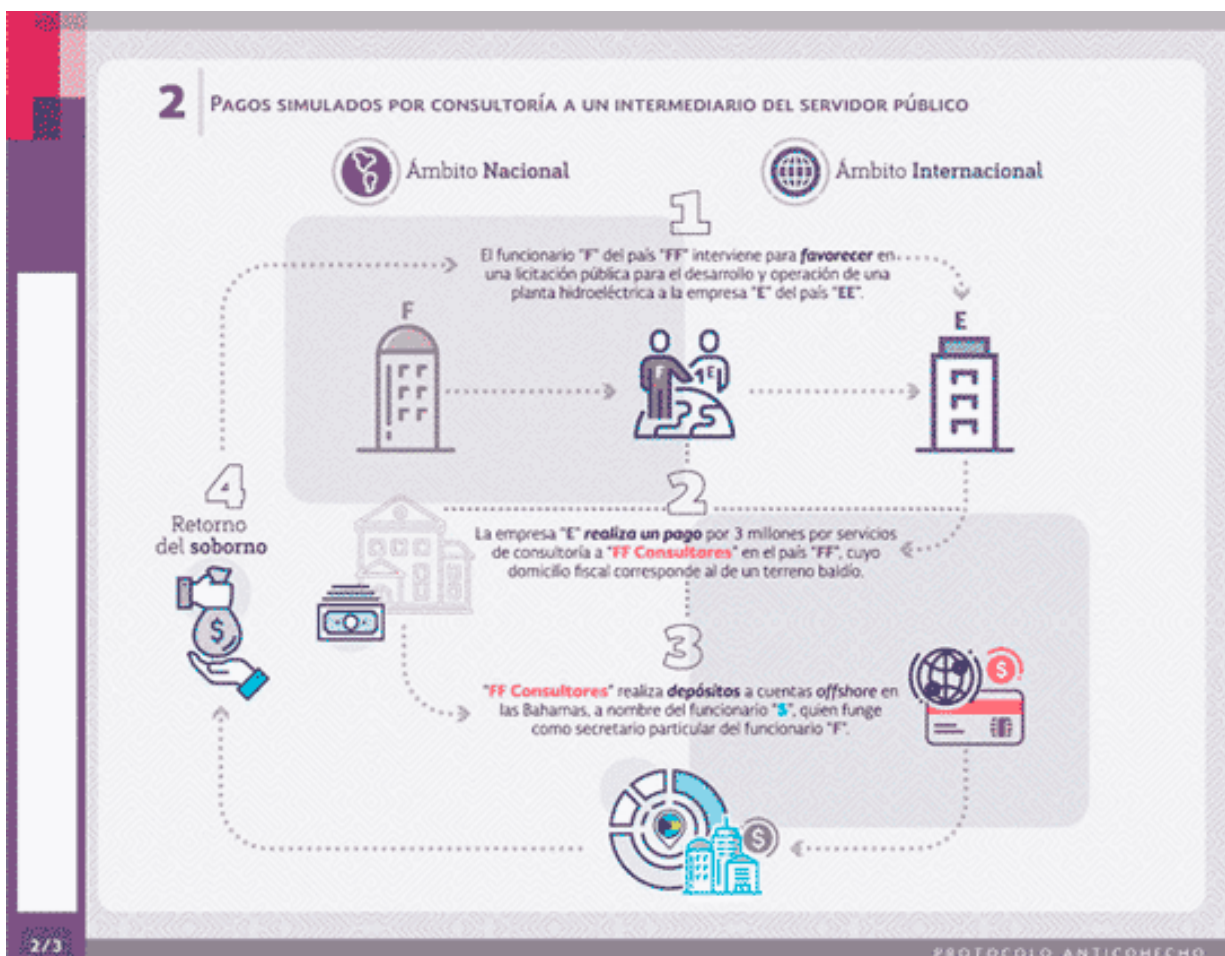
2 Pagos simulados por consultoría a un intermediario del servidor público

Ámbito Nacional

Ámbito Internacional

1

El funcionario "F" del país "FF" interviene para favorecer en una licitación pública para el desarrollo y operación de una planta hidroeléctrica a la empresa "E" del país "EE".

F

F

E

E

4

Retorno del soborno

2

La empresa "E" realiza un pago por 3 millones por servicios de consultoría a "FF Consultores" en el país "FF", cuyo domicilio fiscal corresponde al de un terreno baldío.

3

"FF Consultores" realiza depósitos a cuentas offshore en las Bahamas, a nombre del funcionario "S", quien funge como secretario particular del funcionario "F".

2/3

PROTOCOLO ANTICOHECHO